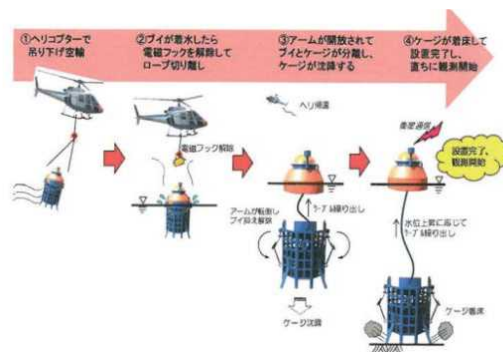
①ヘリコプターで吊り下げ空輸

②ブイが着水したら電磁フックを解除してロープ切り離し

③アームが開放されてブイとケージが分離し、ケージが沈降する

④ケージが着底して設置完了し、直ちに観測開始

電磁フック解除

ヘリ帰還

アームが転倒しブイ抑え解除

ケーブル繰り出し

ケージ沈降

衛星通信

設置完了、観測開始

水位上昇に応じてケーブル繰り出し

ケージ着床